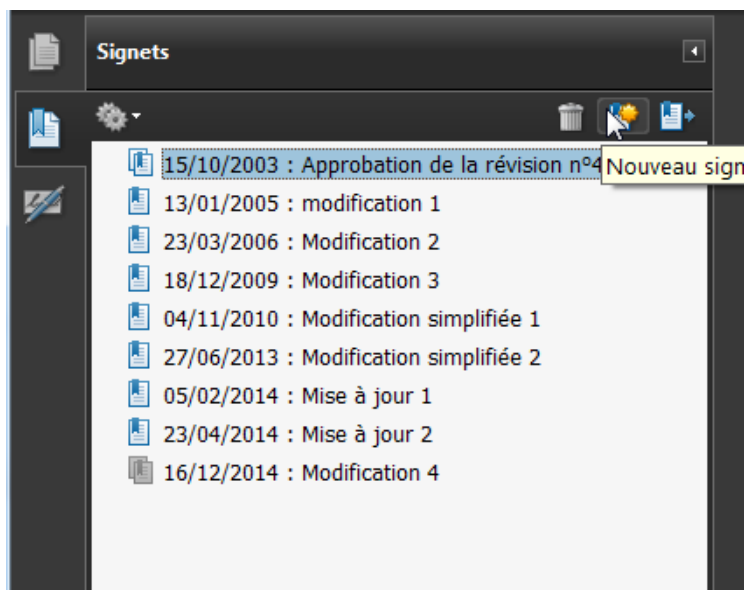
Signets

15/10/2003 : Approbation de la révision n°4 Nouveau sign
13/01/2005 : modification 1
23/03/2006 : Modification 2
18/12/2009 : Modification 3
04/11/2010 : Modification simplifiée 1
27/06/2013 : Modification simplifiée 2
05/02/2014 : Mise à jour 1
23/04/2014 : Mise à jour 2
16/12/2014 : Modification 4